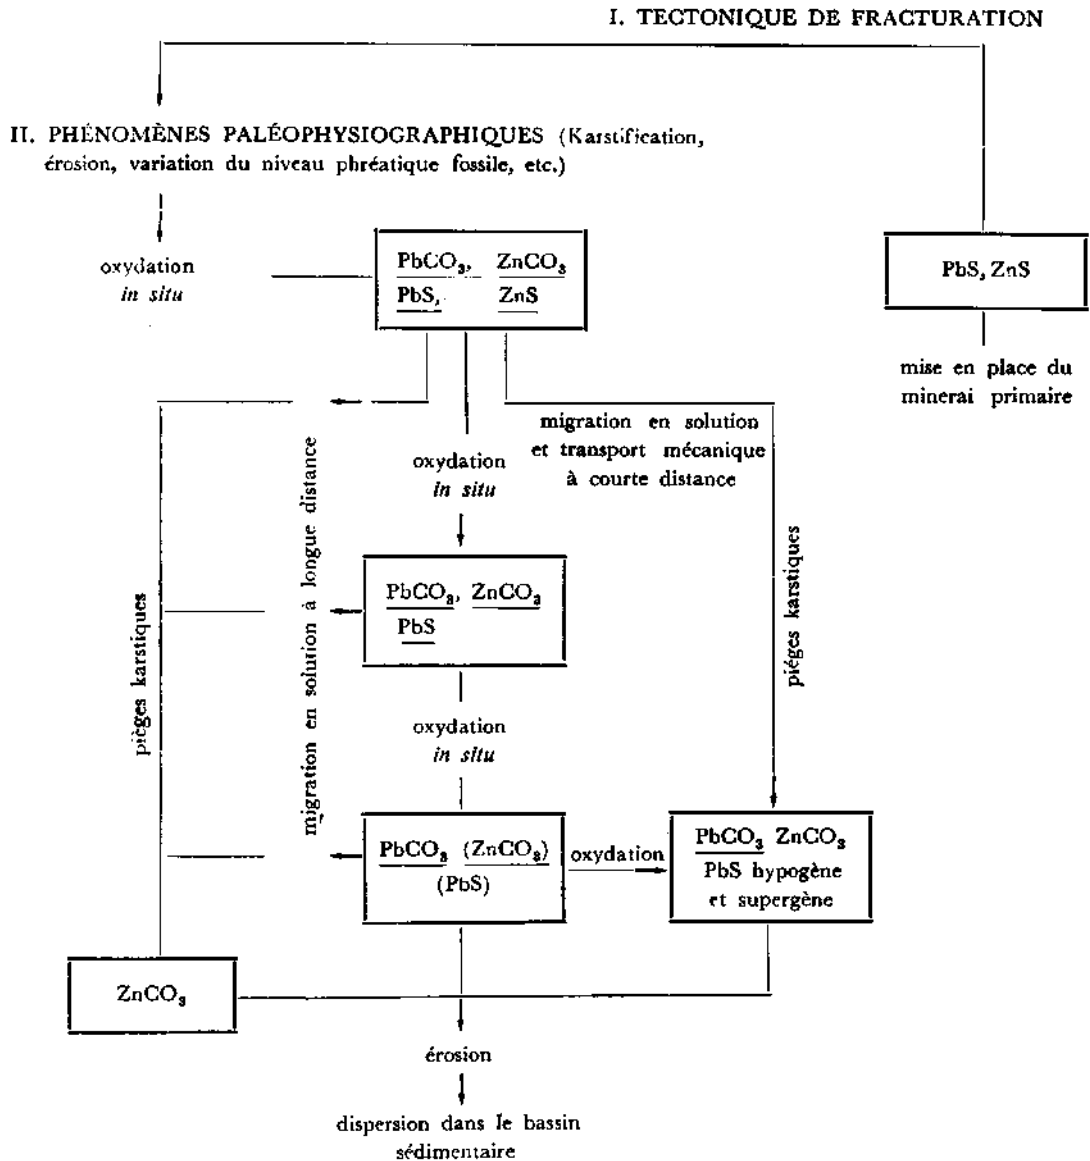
I. TECTONIQUE DE FRACTURATION

II. PHÉNOMÈNES PALÉOPHYSIOGRAPHIQUES (Karstification, érosion, variation du niveau phréatique fossile, etc.)

oxydation *in situ*

$PbCO_3$, $ZnCO_3$
PbS, ZnS

PbS, ZnS

mise en place du minerai primaire

migration en solution et transport mécanique à courte distance

oxydation *in situ*

pièges karstiques

migration en solution à longue distance

$PbCO_3$, $ZnCO_3$
PbS

pièges karstiques

oxydation *in situ*

$PbCO_3$ $(ZnCO_3)$
(PbS)

oxydation

$PbCO_3$ $ZnCO_3$
PbS hypogène et supergène

$ZnCO_3$

érosion

dispersion dans le bassin sédimentaire